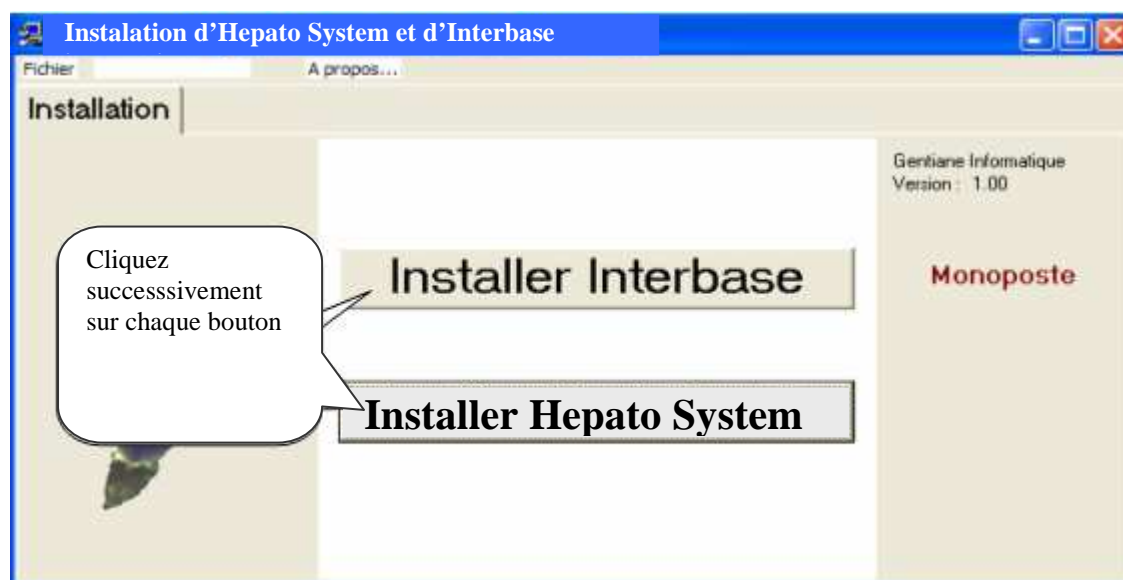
Instalation d'Hepato System et d'Interbase

Fichier A propos...

Installation

Gentiane Informatique
Version : 1.00

Cliquez successsivement sur chaque bouton

Installer Interbase

Monoposte

Installer Hepato System